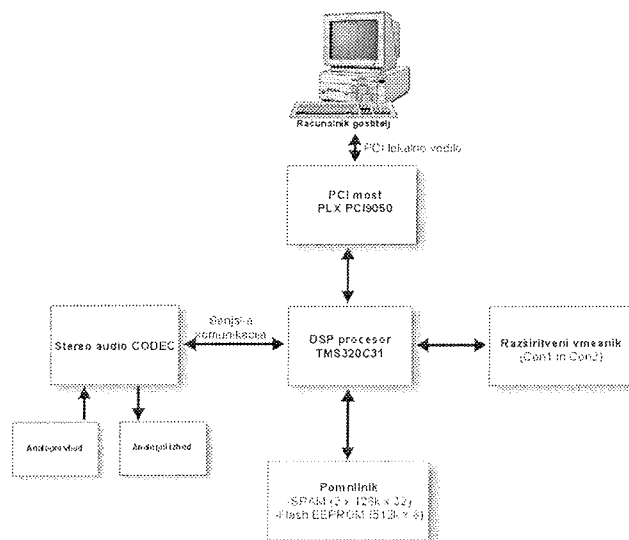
Racunalnik gostitelj

PCI lokalno vodilo

PCI most
PLX PCI9050

Stereo audio CODEC

Serijska komunikacija

DSP procesor
TMS320C31

Razširitveni vmesnik
(Con1 in Con2)

Analogni vhod

Analogni izhod

Pomnilnik
-SRAM (2 x 128k x 32)
-Flash EEPROM (512k x 8)